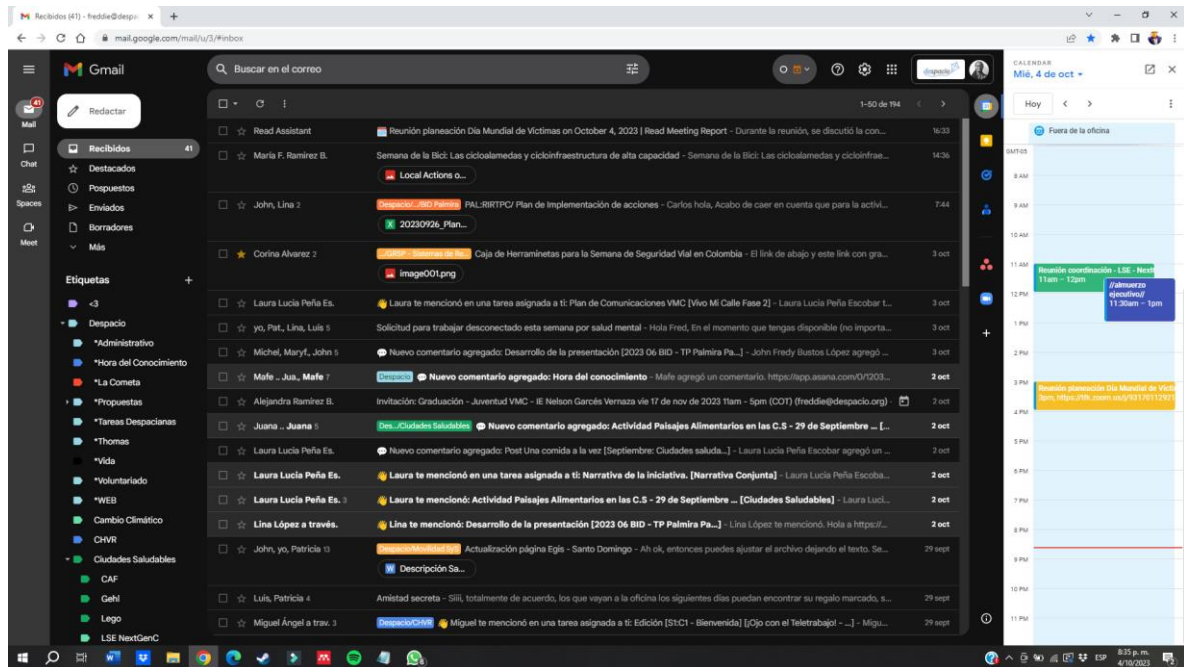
Recibidos (41) - freddie@despa ×  +

mail.google.com/mail/u/3/#inbox

Gmail

Buscar en el correo

despacio

CALENDAR
Mié, 4 de oct

Hoy

41
Mail
Chat
Spaces
Meet

Redactar

Recibidos 41
Destacados
Pospuestos
Enviados
Borradores
Más

Etiquetas +
<3
Despacio
*Administrativo
*Hora del Conocimiento
*La Cometa
*Propuestas
*Tareas Despacianas
*Thomas
*Vida
*Voluntariado
*WEB
Cambio Climático
CHVR
Ciudades Saludables
CAF
Gehl
Lego
LSE NextGenC

1–50 de 194

Read Assistant | Reunión planeación Día Mundial de Víctimas on October 4, 2023 | Read Meeting Report - Durante la reunión, se discutió la con... | 16:33

María F. Ramírez B. | Semana de la Bici: Las cicloalamedas y cicloinfraestructura de alta capacidad - Semana de la Bici: Las cicloalamedas y cicloinfrae... | 14:36
Local Actions o...

John, Lina 2 | Despacio/.../BID Palmira PAL:RIRTPC/ Plan de Implementación de acciones - Carlos hola, Acabo de caer en cuenta que para la activi... | 7:44
20230926_Plan...

Corina Alvarez 2 | .../GRSP - Sistemas de Re... Caja de Herramientas para la Semana de Seguridad Vial en Colombia - El link de abajo y este link con gra... | 3 oct
image001.png

Laura Lucia Peña Es. | Laura te mencionó en una tarea asignada a ti: Plan de Comunicaciones VMC [Vivo Mi Calle Fase 2] - Laura Lucia Peña Escobar t... | 3 oct

yo, Pat., Lina, Luis 5 | Solicitud para trabajar desconectado esta semana por salud mental - Hola Fred, En el momento que tengas disponible (no importa... | 3 oct

Michel, Maryf., John 5 | Nuevo comentario agregado: Desarrollo de la presentación [2023 06 BID - TP Palmira Pa...] - John Fredy Bustos López agregó ... | 3 oct

Mafe .. Jua., Mafe 7 | Despacio Nuevo comentario agregado: Hora del conocimiento - Mafe agregó un comentario. https://app.asana.com/0/1203... | 2 oct

Alejandra Ramirez B. | Invitación: Graduación - Juventud VMC - IE Nelson Garcés Vernaza vie 17 de nov de 2023 11am - 5pm (COT) (freddie@despacio.org) - | 2 oct

Juana .. Juana 5 | Des.../Ciudades Saludables Nuevo comentario agregado: Actividad Paisajes Alimentarios en las C.S - 29 de Septiembre ... [... | 2 oct

Laura Lucia Peña Es. | Nuevo comentario agregado: Post Una comida a la vez [Septiembre: Ciudades saluda...] - Laura Lucia Peña Escobar agregó un ... | 2 oct

Laura Lucia Peña Es. | Laura te mencionó en una tarea asignada a ti: Narrativa de la iniciativa. [Narrativa Conjunta] - Laura Lucia Peña Escoba... | 2 oct

Laura Lucia Peña Es. 3 | Laura te mencionó: Actividad Paisajes Alimentarios en las C.S - 29 de Septiembre ... [Ciudades Saludables] - Laura Luci... | 2 oct

Lina López a través. | Lina te mencionó: Desarrollo de la presentación [2023 06 BID - TP Palmira Pa...] - Lina López te mencionó. Hola a https://... | 2 oct

John, yo, Patricia 13 | Despacio/Movilidad Sy... Actualización página Egis - Santo Domingo - Ah ok, entonces puedes ajustar el archivo dejando el texto. Se... | 29 sept
Descripción Sa...

Luis, Patricia 4 | Amistad secreta - Siiii, totalmente de acuerdo, los que vayan a la oficina los siguientes días puedan encontrar su regalo marcado, s... | 29 sept

Miguel Ángel a trav. 3 | Despacio/CHVR Miguel te mencionó en una tarea asignada a ti: Edición [S1:C1 - Bienvenida] [¡Ojo con el Teletrabajo! - ...] - Migu... | 29 sept

Fuera de la oficina
GMT-05
8 AM
9 AM
10 AM
11 AM
Reunión coordinación - LSE - Next
11am – 12pm
//almuerzo ejecutivo//
11:30am – 1pm
12 PM
1 PM
2 PM
3 PM
Reunión planeación Día Mundial de Vícti
3pm, https://tfh.zoom.us/j/93170112921
4 PM
5 PM
6 PM
7 PM
8 PM
9 PM
10 PM
11 PM

ESP 8:35 p. m. 4/10/2023